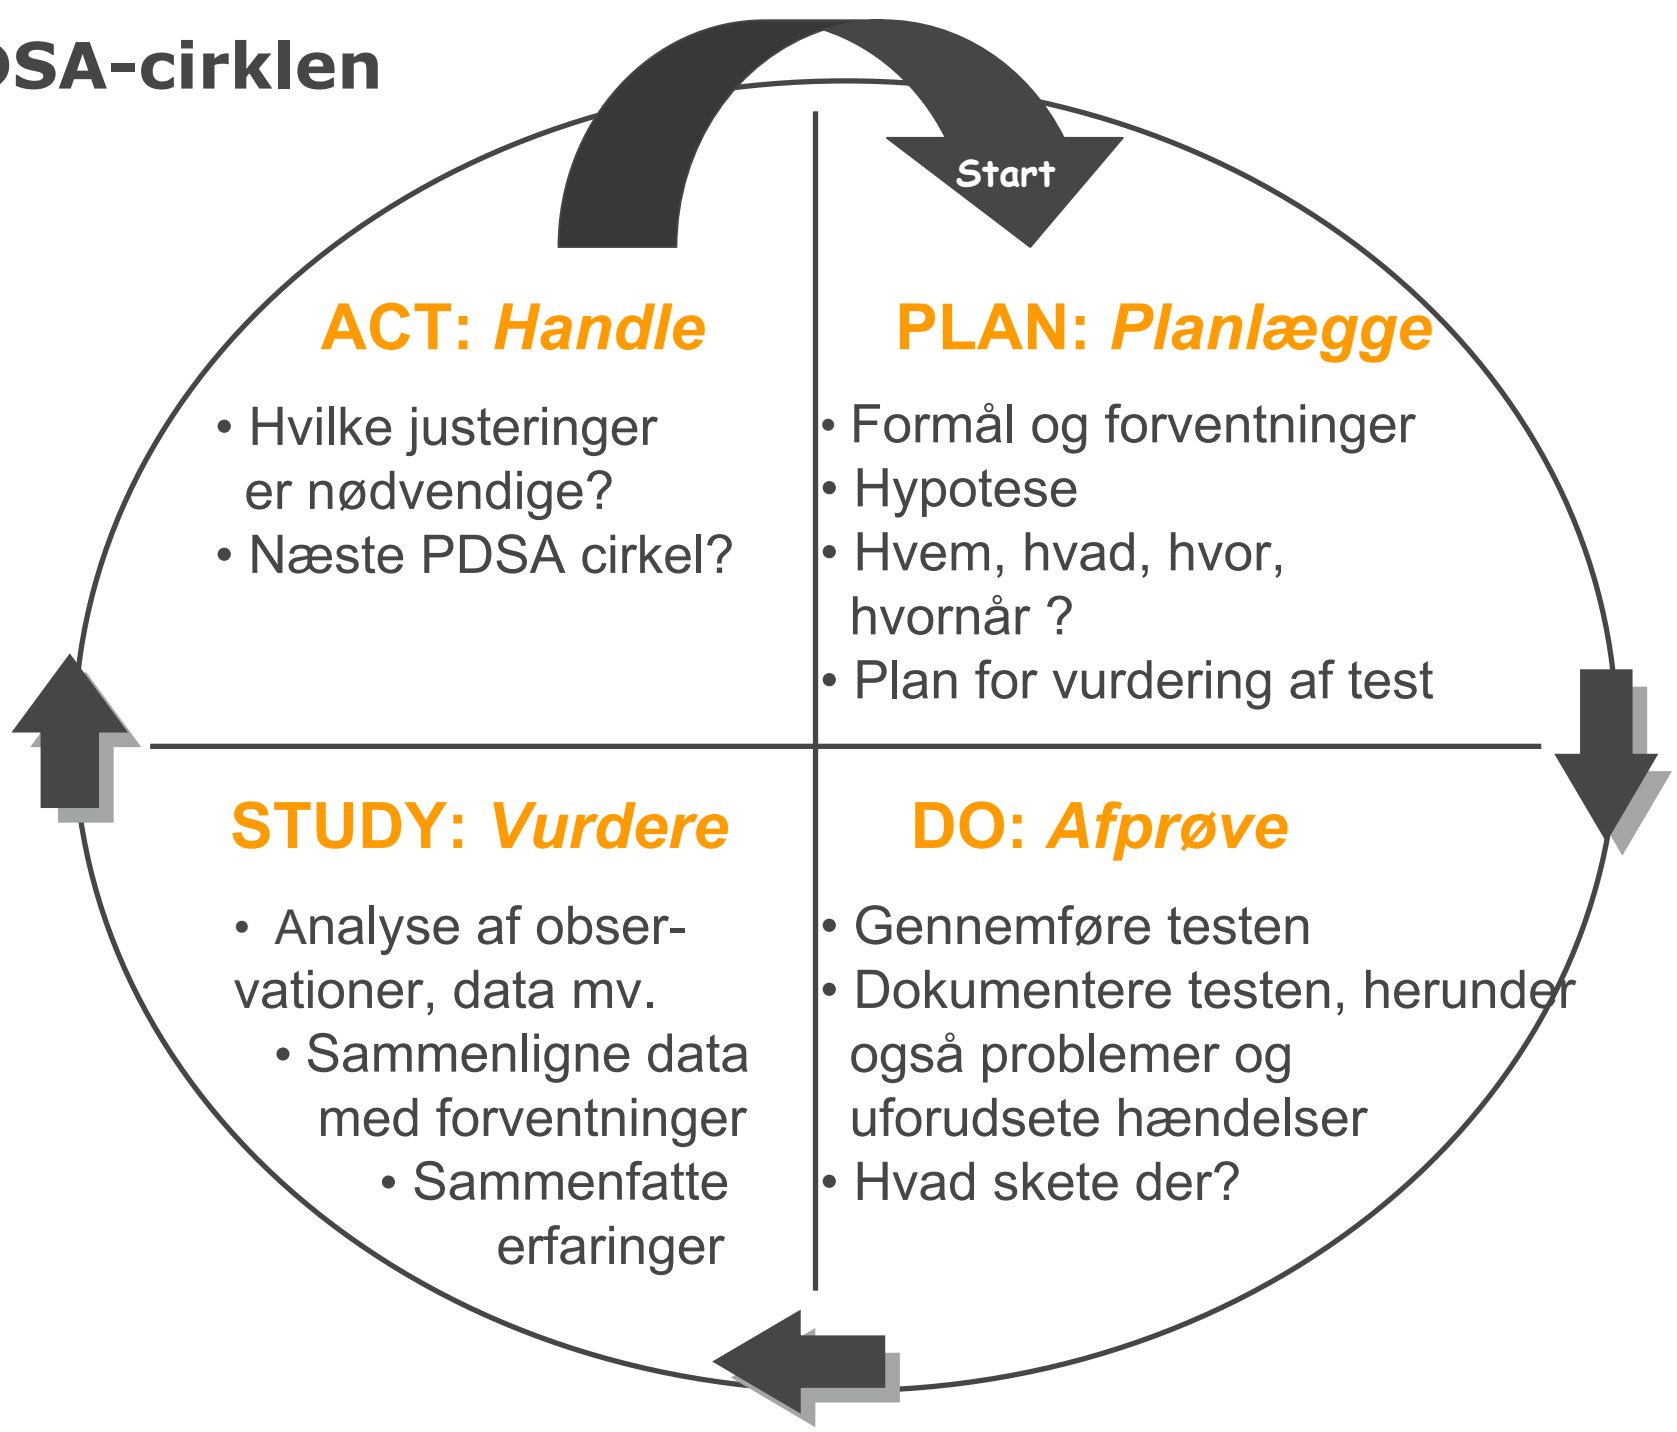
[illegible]SA-cirklen

Start

ACT: *Handle*

• Hvilke justeringer er nødvendige?
• Næste PDSA cirkel?

PLAN: *Planlægge*

• Formål og forventninger
• Hypotese
• Hvem, hvad, hvor, hvornår ?
• Plan for vurdering af test

STUDY: *Vurdere*

• Analyse af observationer, data mv.
• Sammenligne data med forventninger
• Sammenfatte erfaringer

DO: *Afprøve*

• Gennemføre testen
• Dokumentere testen, herunder også problemer og uforudsete hændelser
• Hvad skete der?